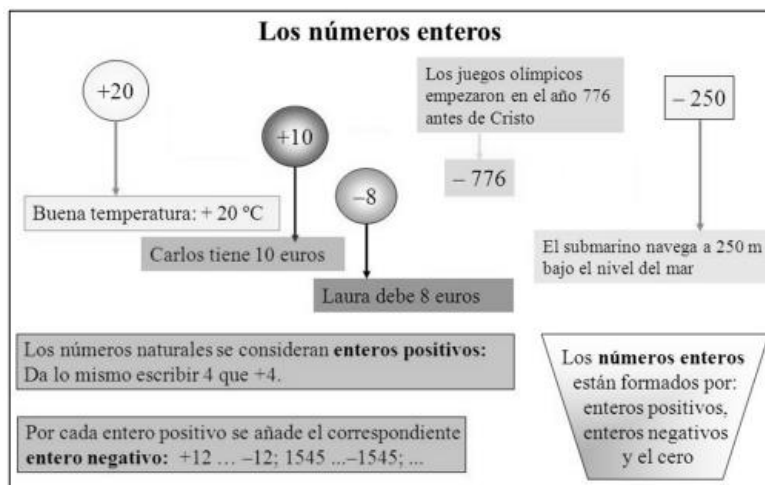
Los números enteros

+20

+10

–8

Buena temperatura: + 20 ºC

Carlos tiene 10 euros

Laura debe 8 euros

Los juegos olímpicos empezaron en el año 776 antes de Cristo

– 776

– 250

El submarino navega a 250 m bajo el nivel del mar

Los números naturales se consideran **enteros positivos:** Da lo mismo escribir 4 que +4.

Por cada entero positivo se añade el correspondiente **entero negativo:** +12 … –12; 1545 ...–1545; ...

Los **números enteros** están formados por: enteros positivos, enteros negativos y el cero